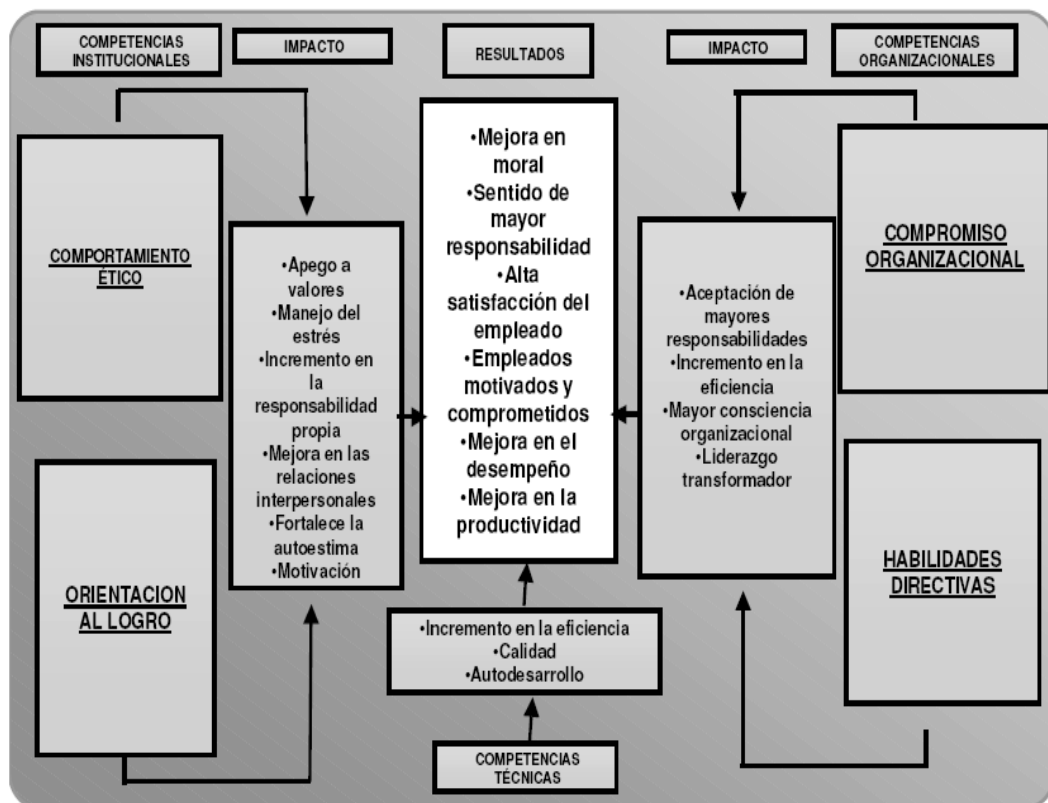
COMPETENCIAS INSTITUCIONALES

IMPACTO

RESULTADOS

IMPACTO

COMPETENCIAS ORGANIZACIONALES

COMPORTAMIENTO ÉTICO

•Apego a valores
•Manejo del estrés
•Incremento en la responsabilidad propia
•Mejora en las relaciones interpersonales
•Fortalece la autoestima
•Motivación

•Mejora en moral
•Sentido de mayor responsabilidad
•Alta satisfacción del empleado
•Empleados motivados y comprometidos
•Mejora en el desempeño
•Mejora en la productividad

•Aceptación de mayores responsabilidades
•Incremento en la eficiencia
•Mayor consciencia organizacional
•Liderazgo transformador

COMPROMISO ORGANIZACIONAL

ORIENTACION AL LOGRO

•Incremento en la eficiencia
•Calidad
•Autodesarrollo

HABILIDADES DIRECTIVAS

COMPETENCIAS TÉCNICAS